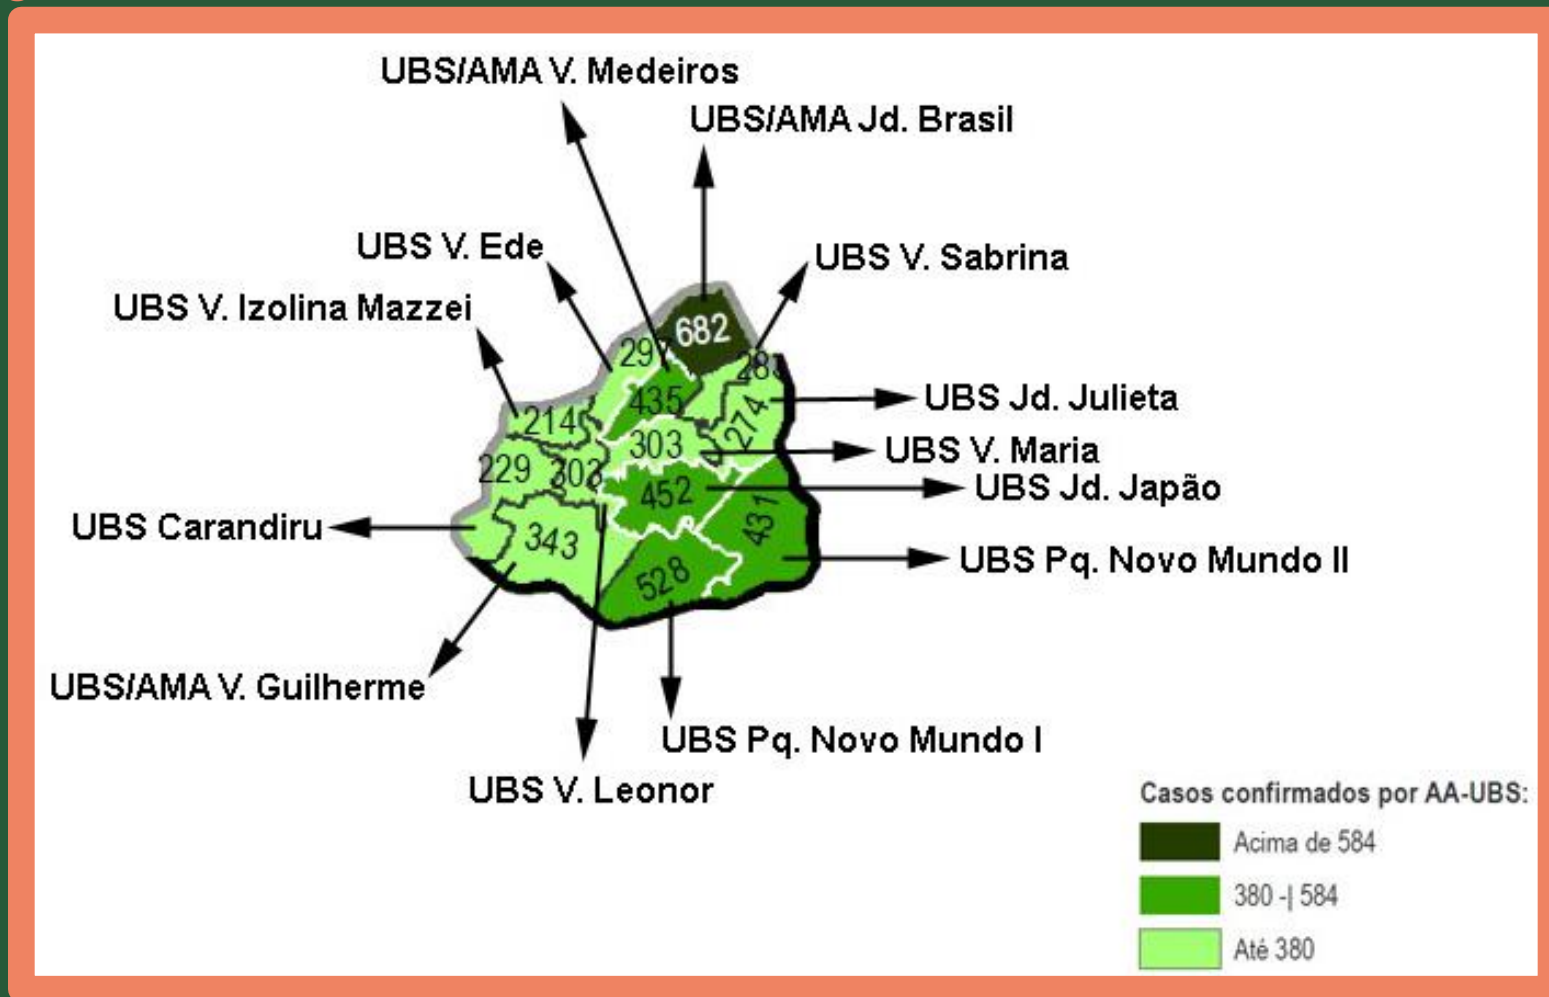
UBS/AMA V. Medeiros

UBS/AMA Jd. Brasil

UBS V. Ede

UBS V. Sabrina

UBS V. Izolina Mazzei

682

297

28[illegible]

435

UBS Jd. Julieta

214

274

303

UBS V. Maria

229

308

452

UBS Jd. Japão

UBS Carandiru

431

343

UBS Pq. Novo Mundo II

528

UBS/AMA V. Guilherme

UBS Pq. Novo Mundo I

UBS V. Leonor

Casos confirmados por AA-UBS:

Acima de 584

380 -| 584

Até 380